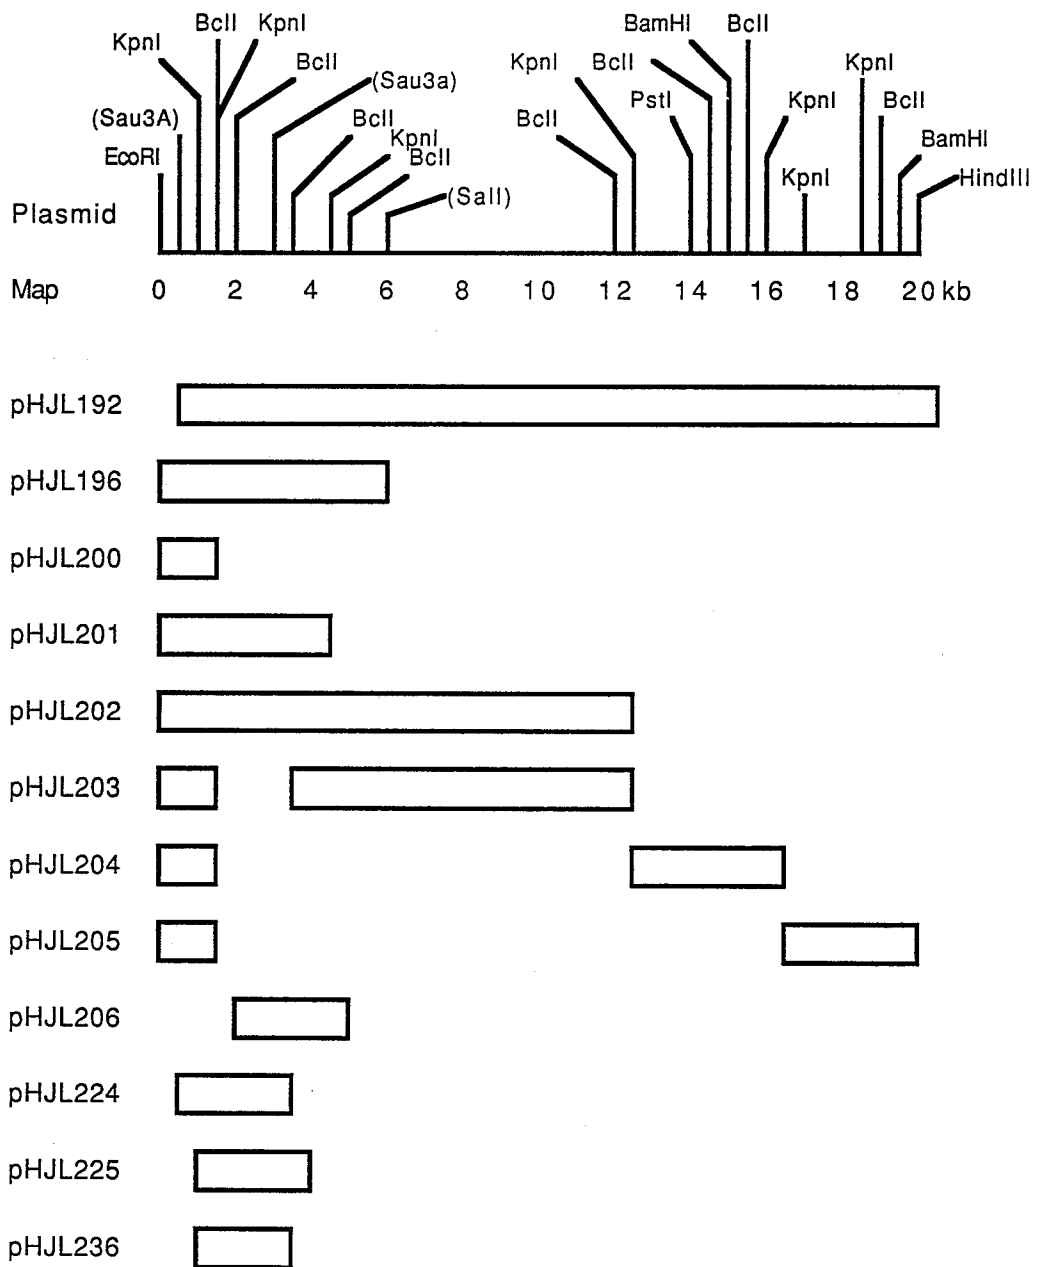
KpnI
BclI
KpnI
BclI
(Sau3a)
(Sau3A)
BclI
KpnI
BclI
EcoRI
(SalI)
KpnI
BclI
BclI
PstI
BamHI
BclI
KpnI
KpnI
KpnI
BclI
BamHI
HindIII

Plasmid

Map 0 2 4 6 8 10 12 14 16 18 20 kb

pHJL192
pHJL196
pHJL200
pHJL201
pHJL202
pHJL203
pHJL204
pHJL205
pHJL206
pHJL224
pHJL225
pHJL236